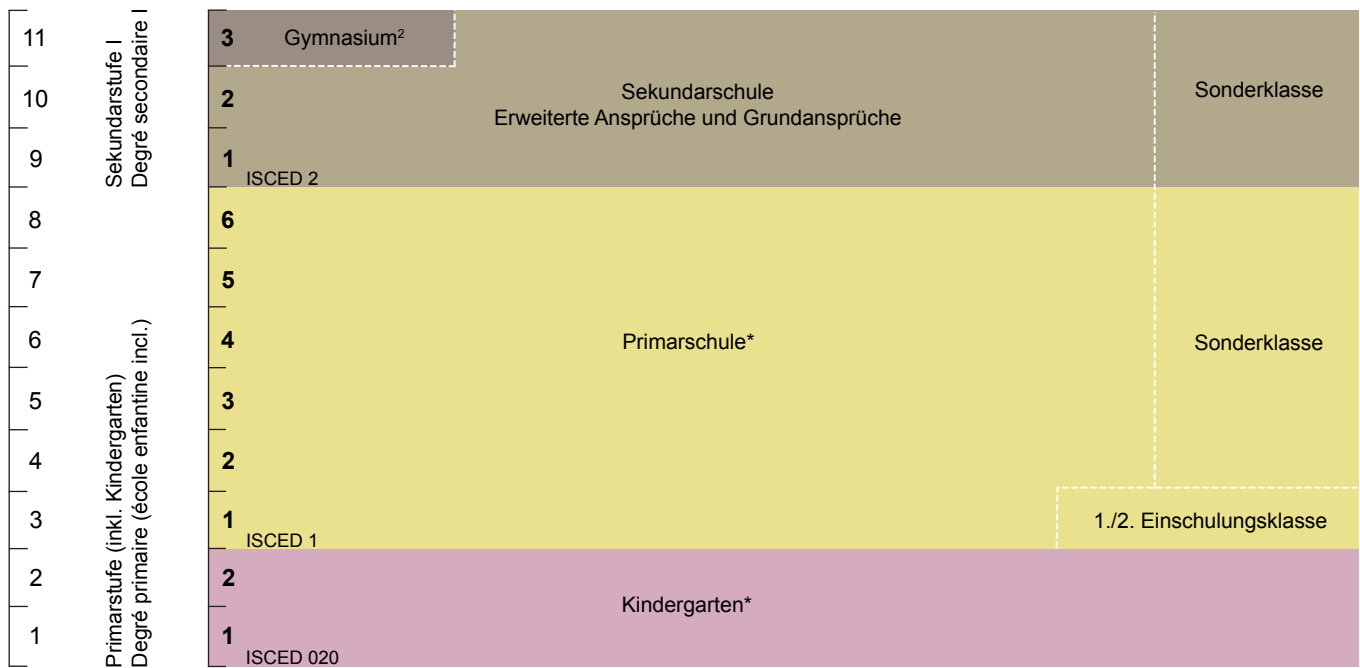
11
10
9
8
7
6
5
4
3
2
1

Sekundarstufe I
Degré secondaire I

Primarstufe (inkl. Kindergarten)
Degré primaire (école enfantine incl.)

3 Gymnasium²
2
1
ISCED 2

Sekundarschule
Erweiterte Ansprüche und Grundansprüche

Sonderklasse

6
5
4
3
2
1
ISCED 1

Primarschule*

Sonderklasse

1./2. Einschulungsklasse

2
1
ISCED 020

Kindergarten*